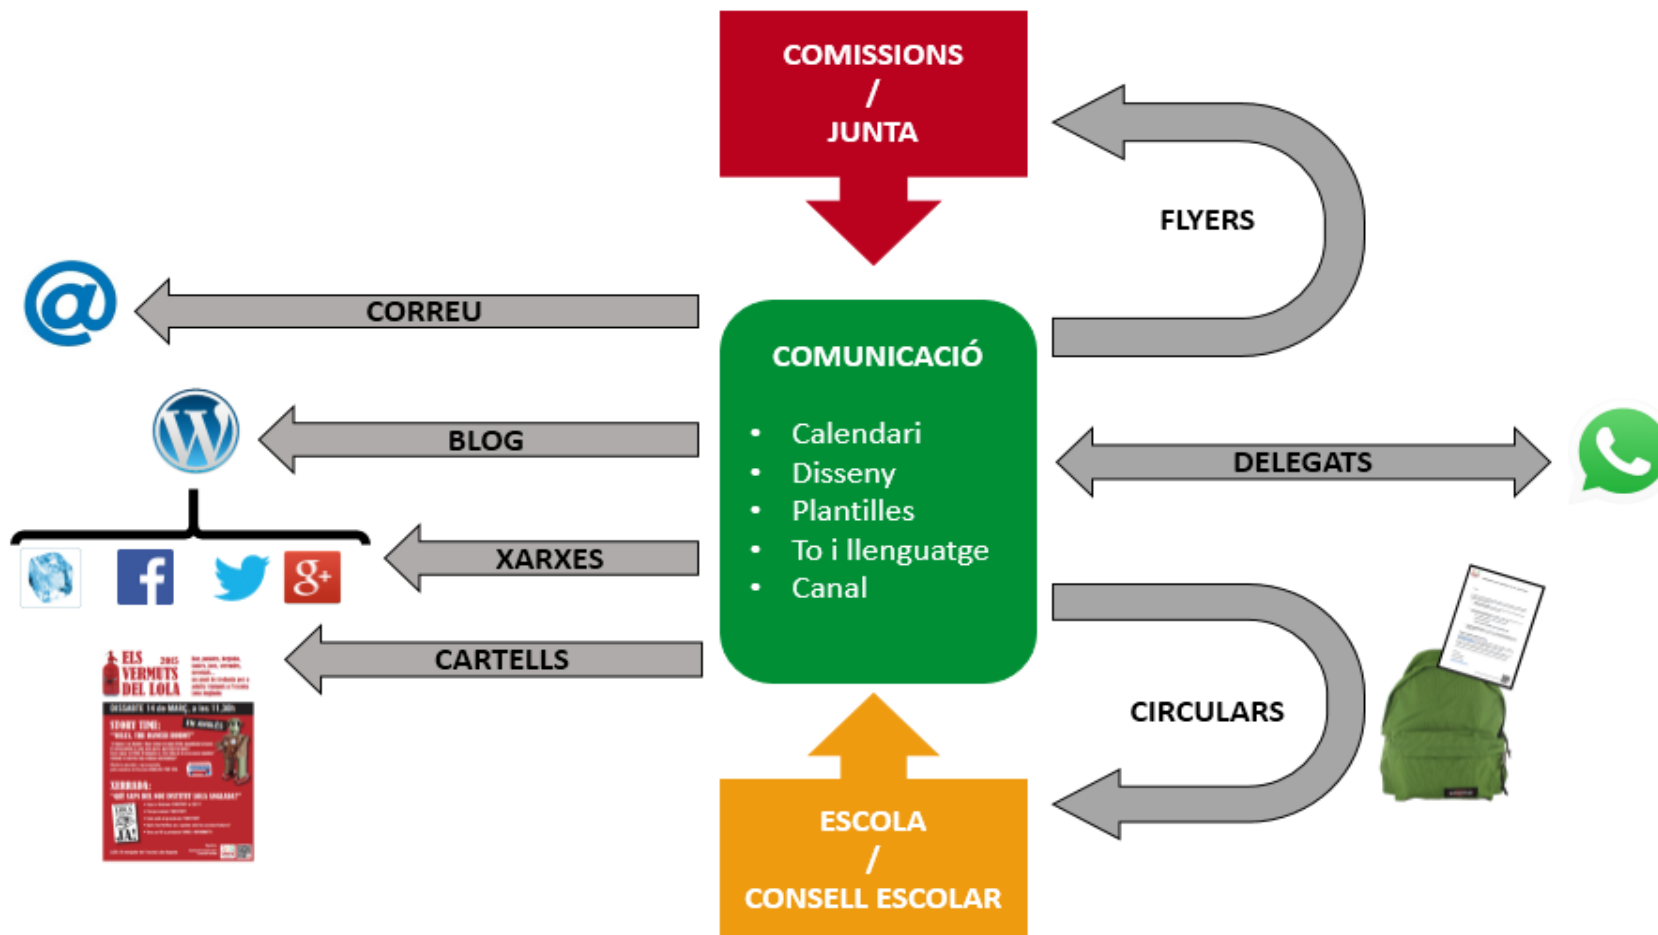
COMISSIONS
/
JUNTA

FLYERS

CORREU

COMUNICACIÓ

- Calendari
- Disseny
- Plantilles
- To i llenguatge
- Canal

BLOG

DELEGATS

XARXES

CARTELLS

ELS VERMUTS DEL LOLA 2015

CIRCULARS

ESCOLA
/
CONSELL ESCOLAR